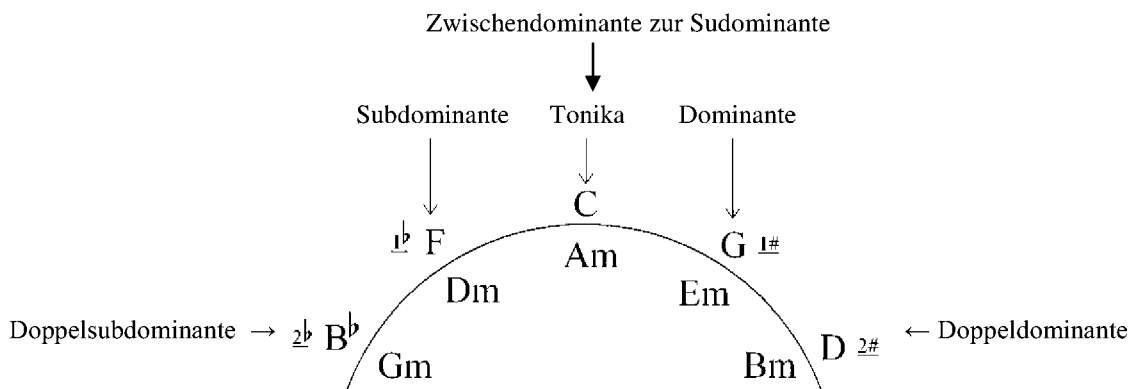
Zwischendominante zur Sudominante

Subdominante Tonika Dominante

C

$\underline{1\flat}$ F Am G $\underline{1\#}$

Dm Em

Doppelsubdominante → $\underline{2\flat}$ $B^{\flat}$ D $\underline{2\#}$ ← Doppeldominante

Gm Bm